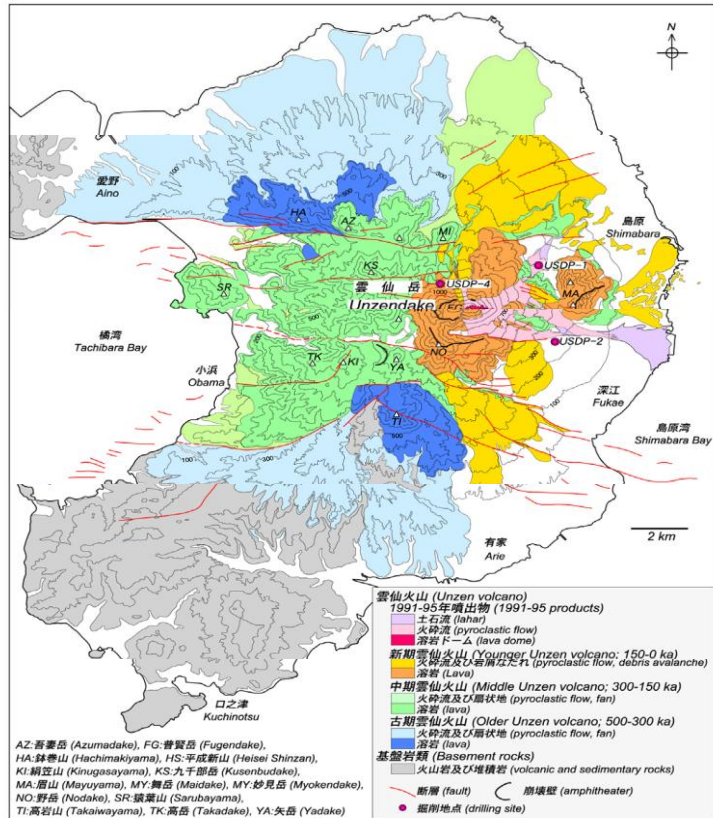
N

愛野
Aino

HA
AZ
MI
KS
SR
雲仙岳
Unzendake
USDP-4
USDP-1
USDP-2
MA
NO
TK
KI
YA
TI

島原
Shimabara

橘湾
Tachibara Bay

小浜
Obama

深江
Fukae

島原湾
Shimabara Bay

有家
Arie

2 km

口之津
Kuchinotsu

1000
500
100

雲仙火山 (Unzen volcano)
1991-95年噴出物 (1991-95 products)
土石流 (lahar)
火砕流 (pyroclastic flow)
溶岩ドーム (lava dome)
新期雲仙火山 (Younger Unzen volcano; 150-0 ka)
火砕流及び岩屑なだれ (pyroclastic flow, debris avalanche)
溶岩 (Lava)
中期雲仙火山 (Middle Unzen volcano; 300-150 ka)
火砕流及び扇状地 (pyroclastic flow, fan)
溶岩 (lava)
古期雲仙火山 (Older Unzen volcano; 500-300 ka)
火砕流及び扇状地 (pyroclastic flow, fan)
溶岩 (lava)
基盤岩類 (Basement rocks)
火山岩及び堆積岩 (volcanic and sedimentary rocks)
断層 (fault)
崩壊壁 (amphitheater)
掘削地点 (drilling site)

AZ:吾妻岳 (Azumadake), FG:普賢岳 (Fugendake),
HA:鉢巻山 (Hachimakiyama), HS:平成新山 (Heisei Shinzan),
KI:絹笠山 (Kinugasayama), KS:九千部岳 (Kusenbudake),
MA:眉山 (Mayuyama), MY:舞岳 (Maidake), MY:妙見岳 (Myokendake),
NO:野岳 (Nodake), SR:猿葉山 (Sarubayama),
TI:高岩山 (Takaiwayama), TK:高岳 (Takadake), YA:矢岳 (Yadake)